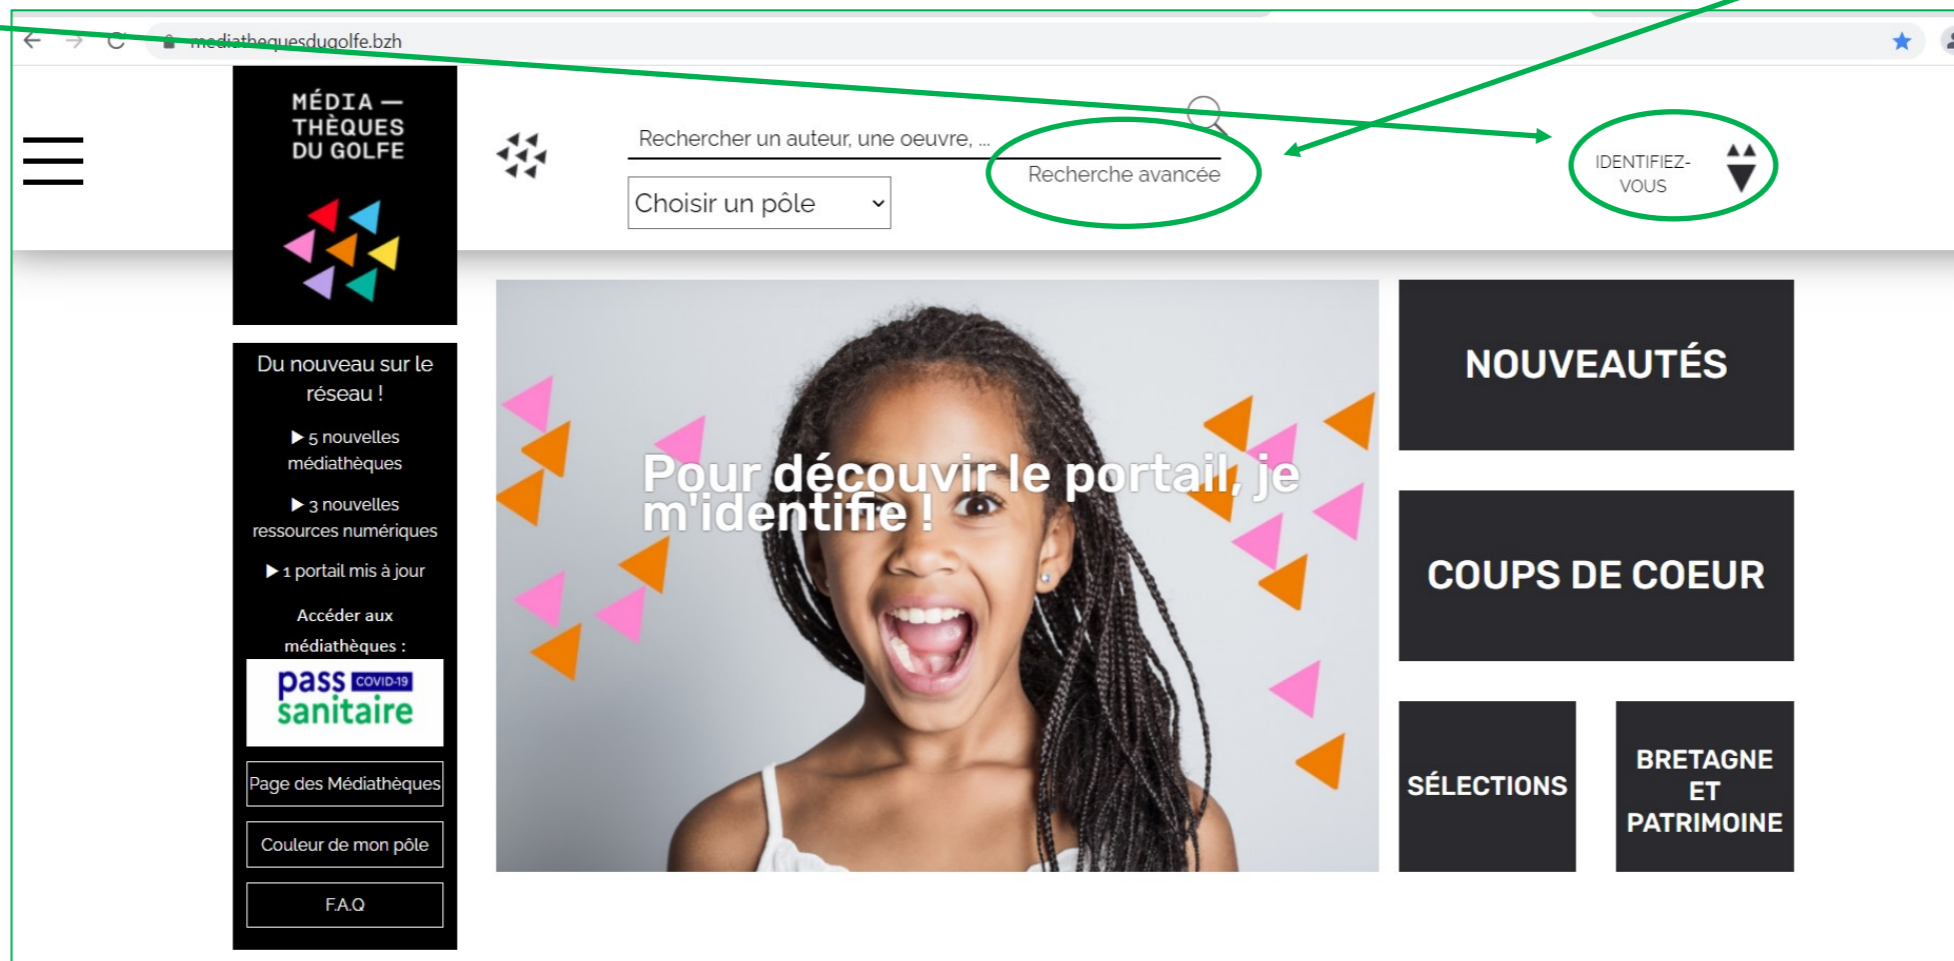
mediathequesdugolfe.bzh

MÉDIA — THÈQUES DU GOLFE

Rechercher un auteur, une oeuvre, ...

Recherche avancée

Choisir un pôle

IDENTIFIEZ-VOUS

Du nouveau sur le réseau !

▶ 5 nouvelles médiathèques

▶ 3 nouvelles ressources numériques

▶ 1 portail mis à jour

Accéder aux médiathèques :

pass COVID-19 sanitaire

Page des Médiathèques

Couleur de mon pôle

F.A.Q

Pour découvir le portail, je m'identifie !

NOUVEAUTÉS

COUPS DE COEUR

SÉLECTIONS

BRETAGNE ET PATRIMOINE